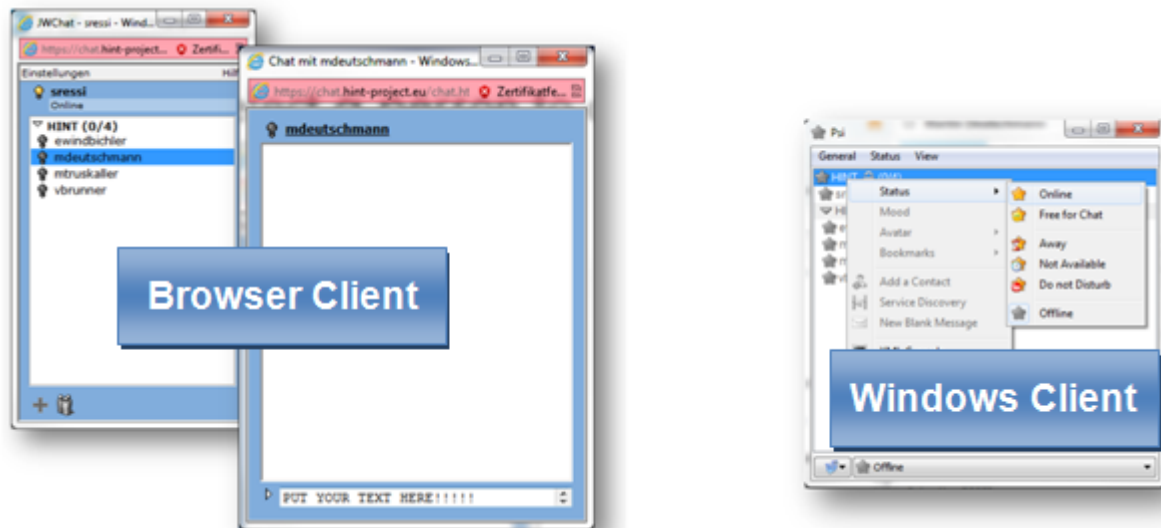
JWChat - sressi - Wind...

https://chat.hint-project... Zertifi...

Einstellungen Hil

sressi
Online

HINT (0/4)
ewindbichler
mdeutschmann
mtruskaller
vbrunner

Chat mit mdeutschmann - Windows...

https://chat.hint-project.eu/chat.ht Zertifikatfe...

mdeutschmann

PUT YOUR TEXT HERE!!!!!

Browser Client

Psi

General Status View

HINT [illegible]

Status
Mood
Avatar
Bookmarks
Add a Contact
Service Discovery
New Blank Message

Online
Free for Chat
Away
Not Available
Do not Disturb
Offline

Windows Client

Offline